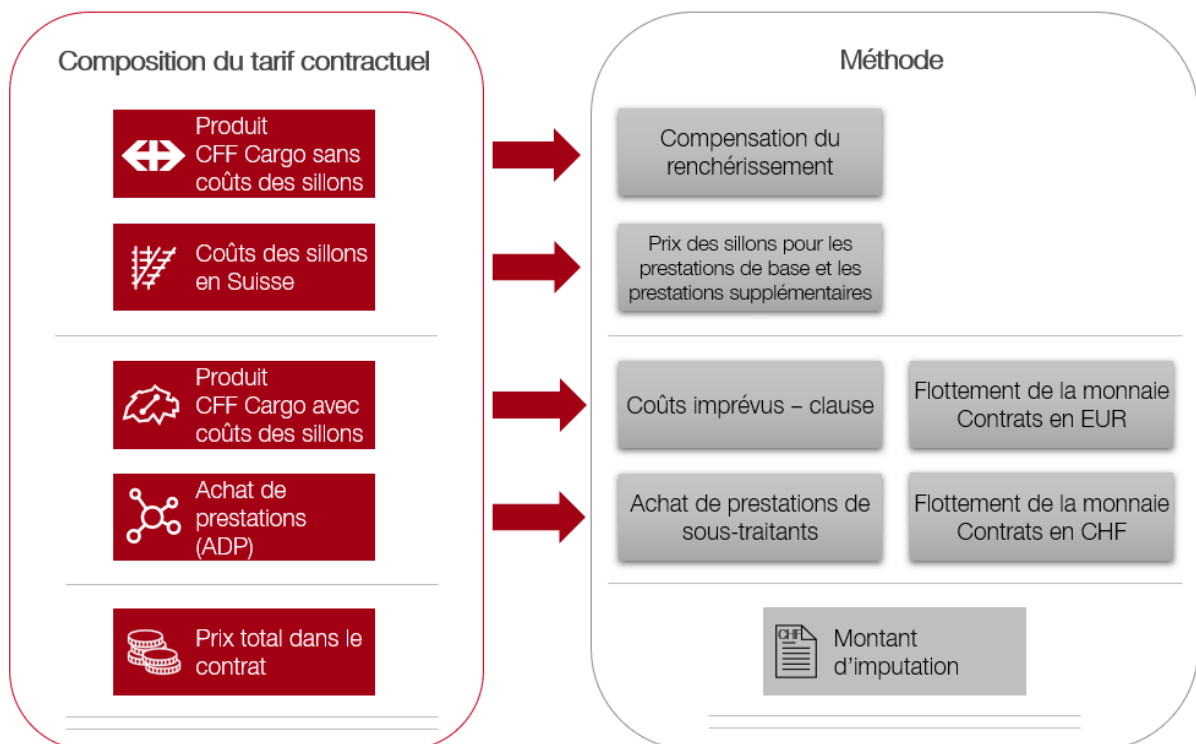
Composition du tarif contractuel

Produit CFF Cargo sans coûts des sillons

Coûts des sillons en Suisse

Produit CFF Cargo avec coûts des sillons

Achat de prestations (ADP)

Prix total dans le contrat

Méthode

Compensation du renchérissement

Prix des sillons pour les prestations de base et les prestations supplémentaires

Coûts imprévus – clause

Flottement de la monnaie Contrats en EUR

Achat de prestations de sous-traitants

Flottement de la monnaie Contrats en CHF

CHF

Montant d'imputation